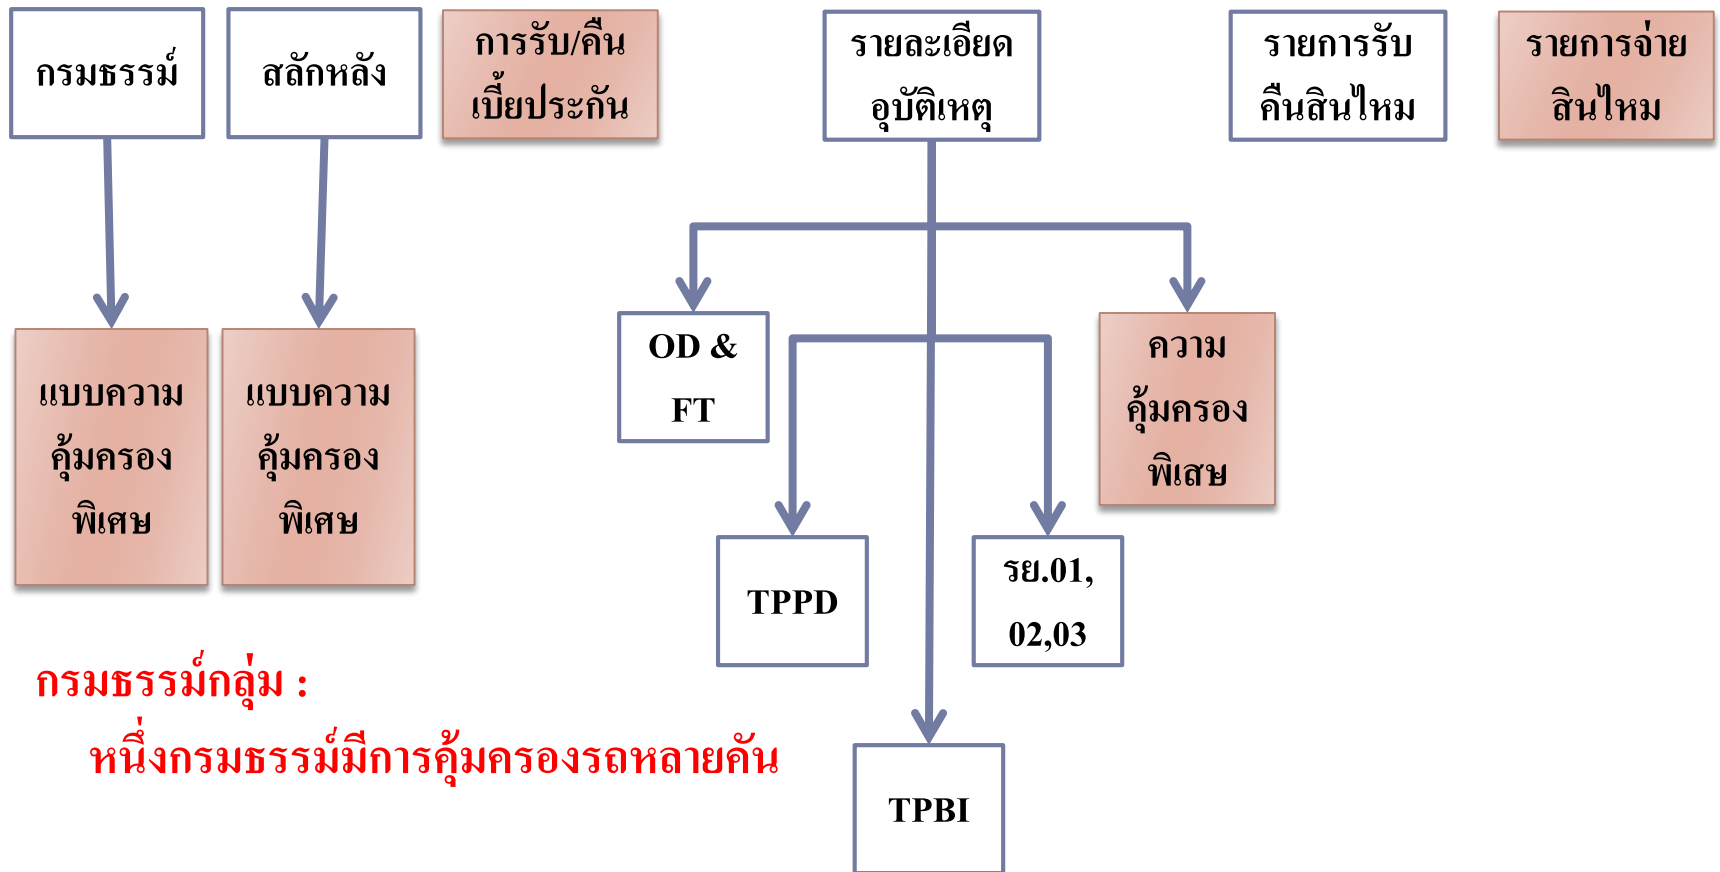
กรมธรรม์

สลักหลัง

การรับ/คืนเบี้ยประกัน

รายละเอียดอุบัติเหตุ

รายการรับคืนสินไหม

รายการจ่ายสินไหม

แบบความคุ้มครองพิเศษ

แบบความคุ้มครองพิเศษ

OD & FT

ความคุ้มครองพิเศษ

TPPD

รย.01, 02,03

TPBI

กรมธรรม์กลุ่ม :

หนึ่งกรมธรรม์มีการคุ้มครองรถหลายคัน